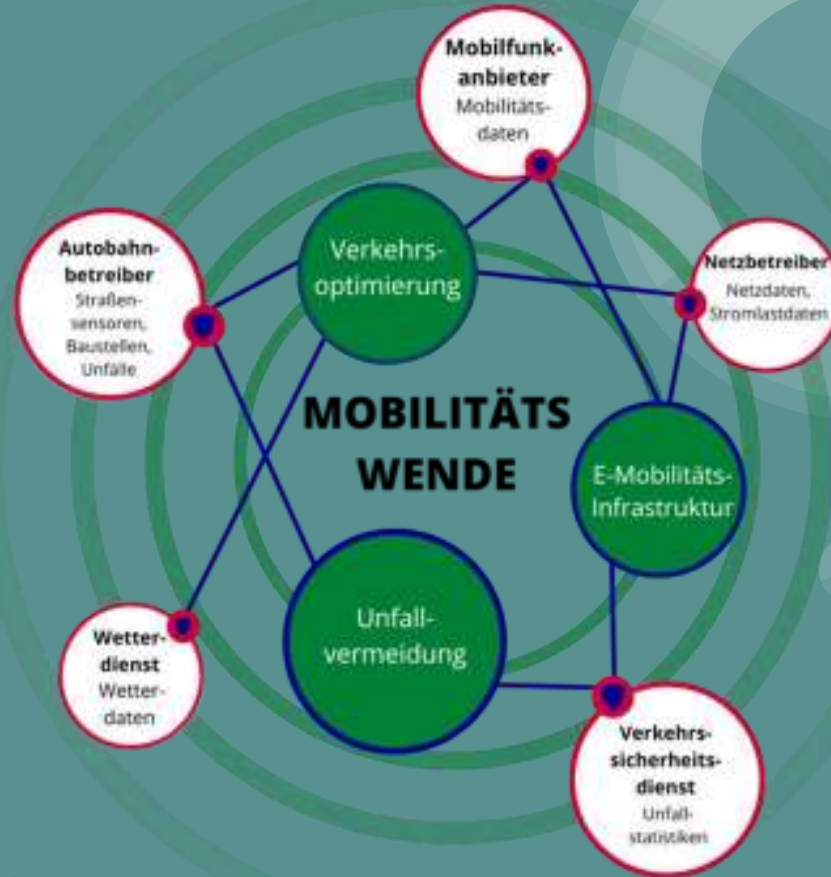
Mobilfunkanbieter
Mobilitätsdaten

Autobahnbetreiber
Straßensensoren, Baustellen, Unfälle

Verkehrsoptimierung

Netzbetreiber
Netzdaten, Stromlastdaten

MOBILITÄTS WENDE

E-Mobilitäts-Infrastruktur

Wetterdienst
Wetterdaten

Unfallvermeidung

Verkehrssicherheitsdienst
Unfallstatistiken